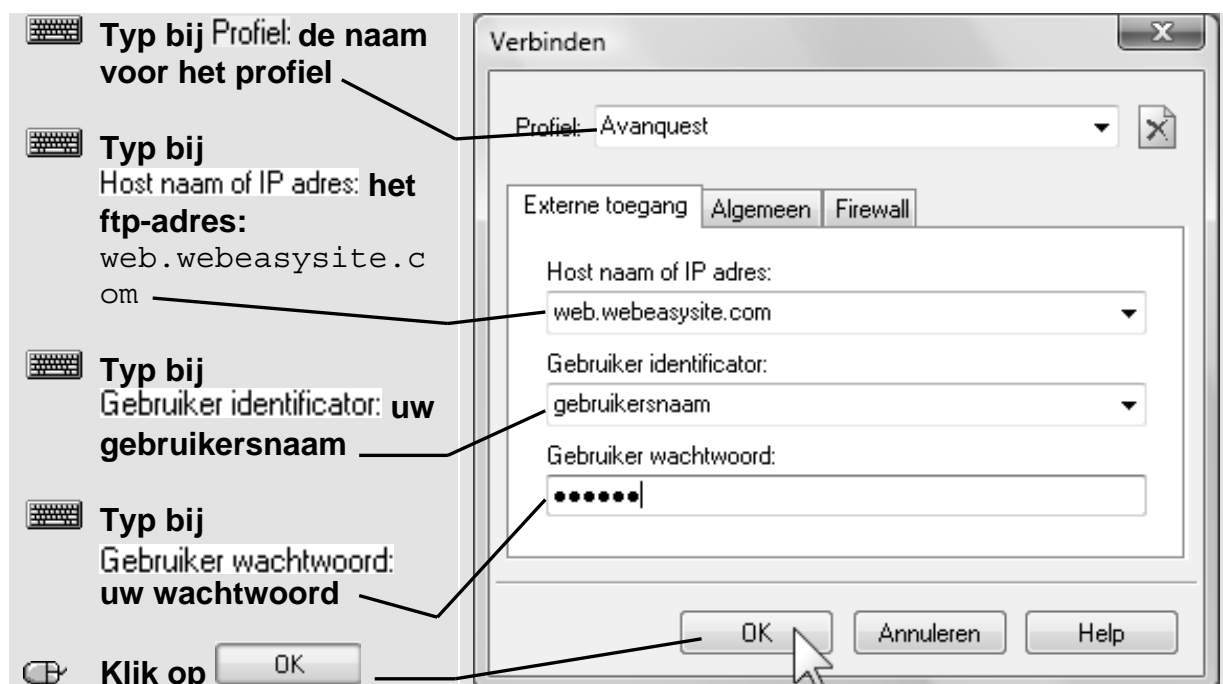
Typ bij Profiel: de naam voor het profiel

Typ bij Host naam of IP adres: het ftp-adres: web.webeasysite.com

Typ bij Gebruiker identificator: uw gebruikersnaam

Typ bij Gebruiker wachtwoord: uw wachtwoord

Klik op OK

Verbinden

Profiel: Avanquest

Externe toegang | Algemeen | Firewall

Host naam of IP adres:
web.webeasysite.com

Gebruiker identificator:
gebruikersnaam

Gebruiker wachtwoord:
••••••

OK | Annuleren | Help